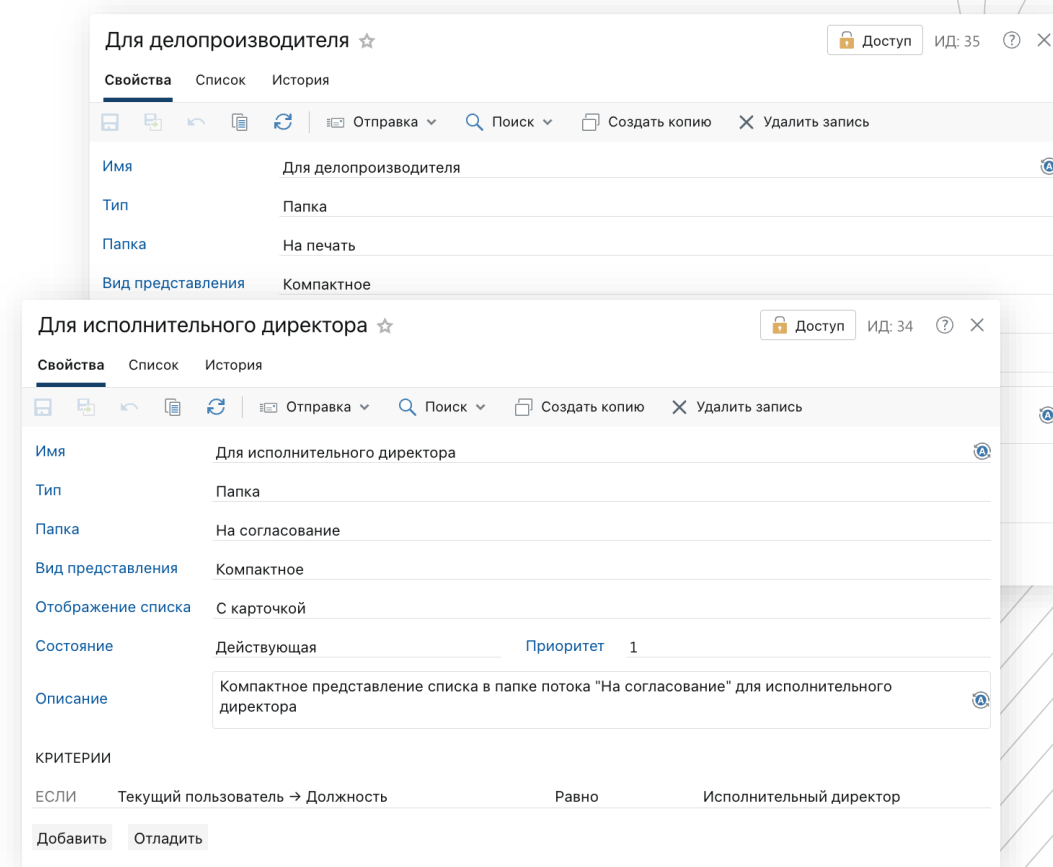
Для делопроизводителя ☆
Доступ ИД: 35

Свойства Список История

Отправка Поиск Создать копию Удалить запись

Имя Для делопроизводителя
Тип Папка
Папка На печать
Вид представления Компактное

Для исполнительного директора ☆
Доступ ИД: 34

Свойства Список История

Отправка Поиск Создать копию Удалить запись

Имя Для исполнительного директора
Тип Папка
Папка На согласование
Вид представления Компактное
Отображение списка С карточкой
Состояние Действующая Приоритет 1
Описание Компактное представление списка в папке потока "На согласование" для исполнительного директора

КРИТЕРИИ

ЕСЛИ Текущий пользователь → Должность Равно Исполнительный директор

Добавить Отладить